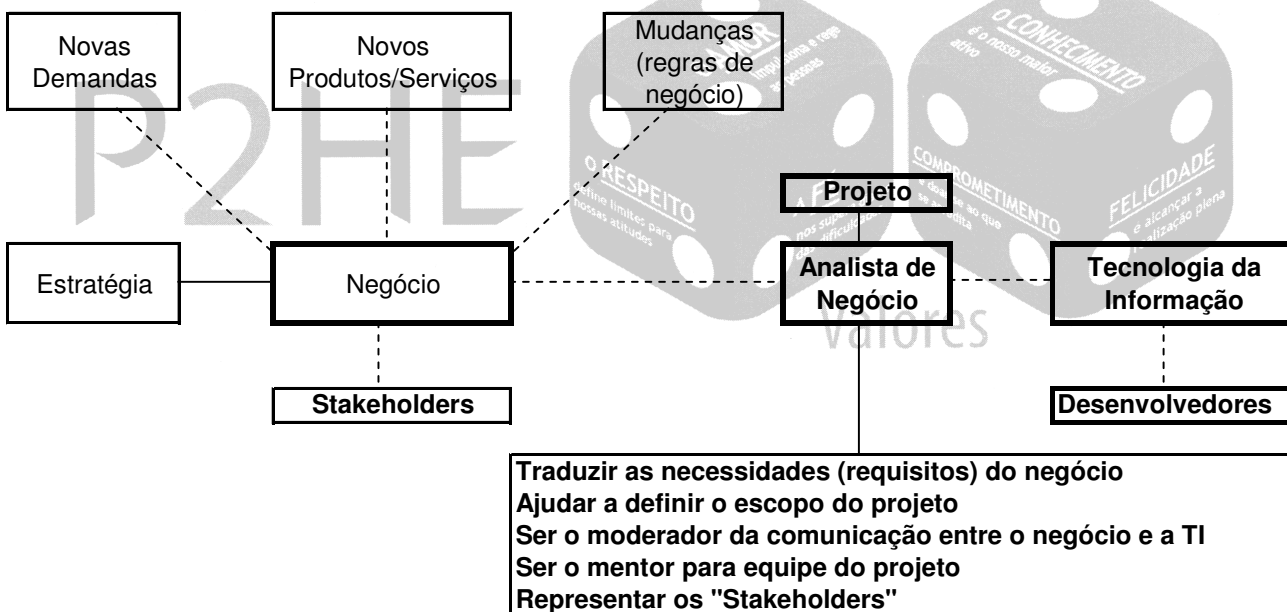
Novas Demandas

Novos Produtos/Serviços

Mudanças (regras de negócio)

O AMOR impulsiona e rege as pessoas

O CONHECIMENTO é o nosso maior ativo

P2HE

O RESPEITO define limites para nossas atitudes

A FÉ nos supera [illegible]

COMPROMETIMENTO é dedicar-se ao que se acredita

FELICIDADE é alcançar a realização plena

Projeto

Estratégia

Negócio

Analista de Negócio

Tecnologia da Informação

Valores

Stakeholders

Desenvolvedores

Traduzir as necessidades (requisitos) do negócio
Ajudar a definir o escopo do projeto
Ser o moderador da comunicação entre o negócio e a TI
Ser o mentor para equipe do projeto
Representar os "Stakeholders"